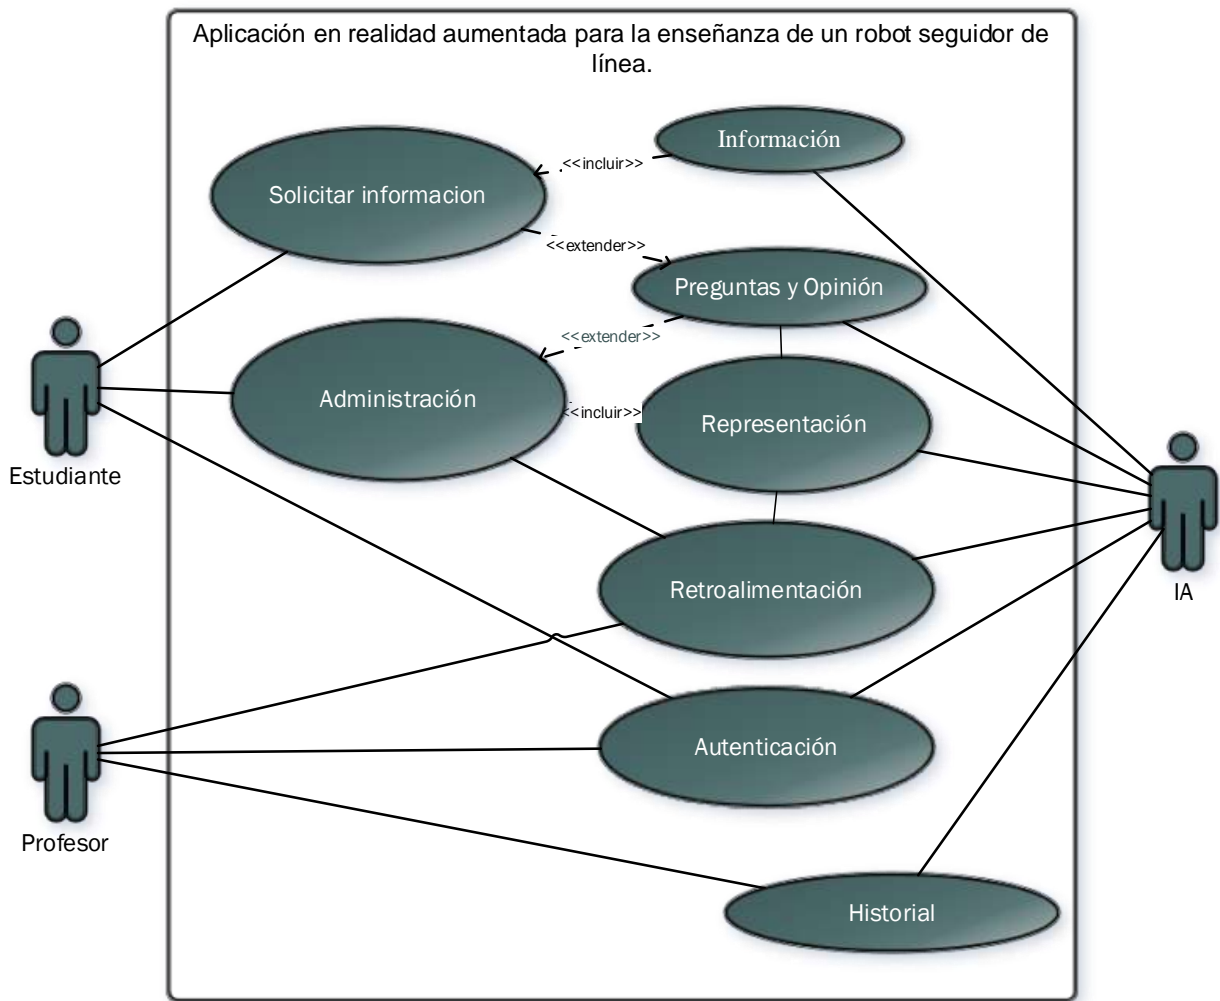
Aplicación en realidad aumentada para la enseñanza de un robot seguidor de línea.

Información

<<incluir>>

Solicitar informacion

<<extender>>

Preguntas y Opinión

<<extender>>

Administración

<<incluir>>

Representación

Estudiante

Retroalimentación

IA

Autenticación

Profesor

Historial